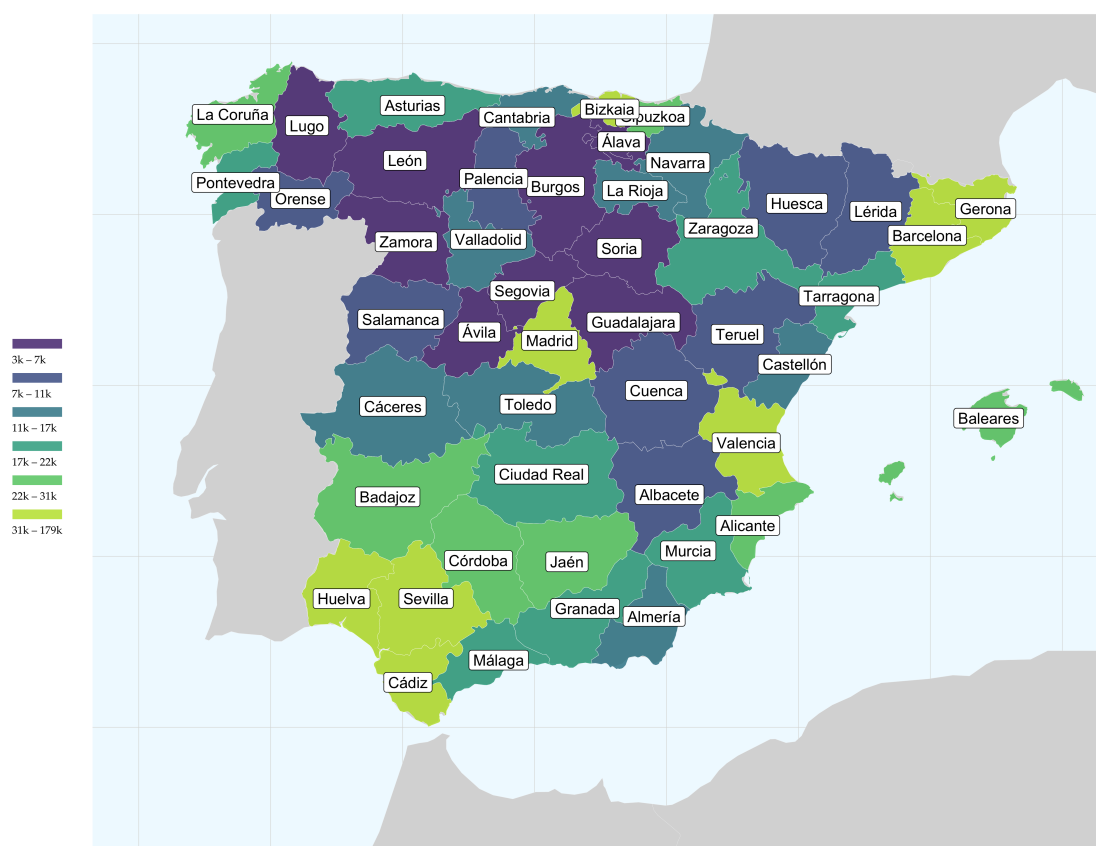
3k – 7k
7k – 11k
11k – 17k
17k – 22k
22k – 31k
31k – 179k

La Coruña
Lugo
Asturias
Cantabria
Bizkaia
Gipuzkoa
Álava
Navarra
León
Palencia
Burgos
La Rioja
Pontevedra
Orense
Huesca
Lérida
Gerona
Zamora
Valladolid
Soria
Zaragoza
Barcelona
Segovia
Tarragona
Salamanca
Ávila
Madrid
Guadalajara
Teruel
Castellón
Cáceres
Toledo
Cuenca
Baleares
Valencia
Ciudad Real
Badajoz
Albacete
Alicante
Córdoba
Jaén
Murcia
Huelva
Sevilla
Granada
Almería
Málaga
Cádiz